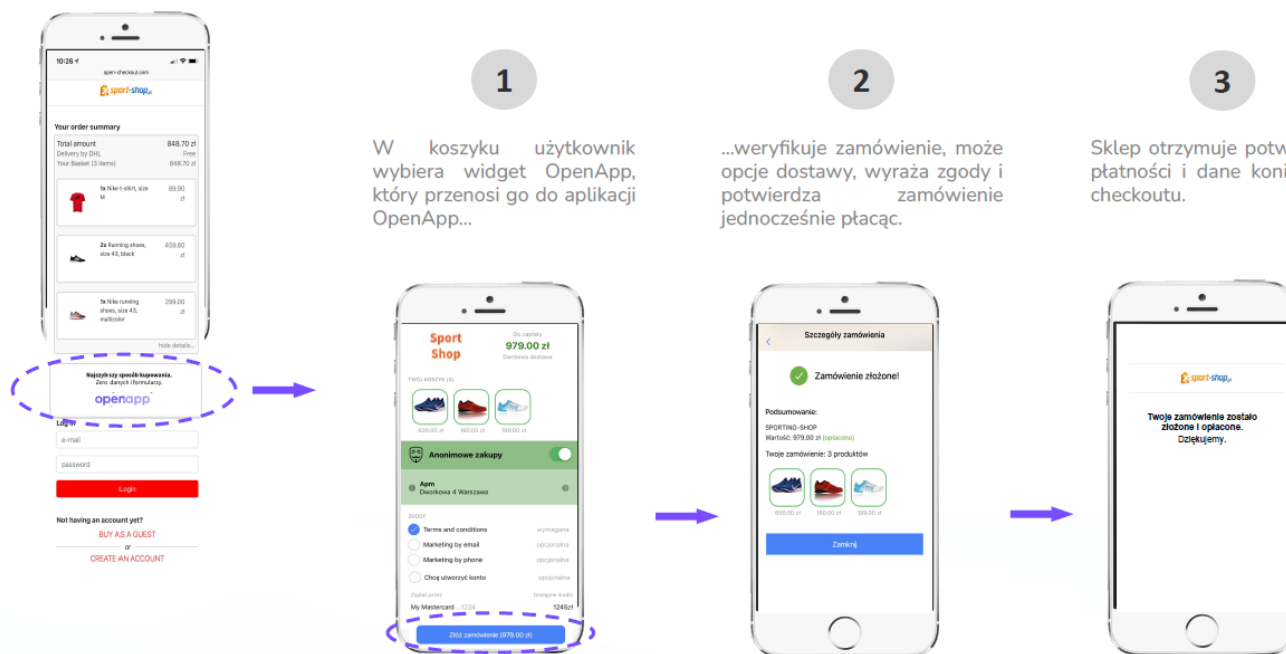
10:26

open-checkout.com

sport-shop

Your order summary

Total amount 848.70 zł
Delivery by DHL Free
Your Basket (3 items) 848.70 zł

1x Nike t-shirt, size M 89.90 zł

2x Running shoes, size 43, black 459.90 zł

1x Nike running shoes, size 43, multicolor 299.00 zł

hide details

Najszybszy sposób kupowania. Zero danych i formularzy.

openapp

Log in

e-mail

password

Login

Not having an account yet?

BUY AS A GUEST

or

CREATE AN ACCOUNT

1

W koszyku użytkownik wybiera widget OpenApp, który przenosi go do aplikacji OpenApp...

Sport Shop

Do zapłaty
979.00 zł
Darmowa dostawa

TWÓJ KOSZYK (3)

630.00 zł 160.00 zł 189.00 zł

Anonimowe zakupy

Apm
Dworkowa 4 Warszawa

ZGODY

Terms and conditions wymagane

Marketing by email opcjonalna

Marketing by phone opcjonalna

Chcę utworzyć konto opcjonalna

Zapłać przez Dostępne środki

My Mastercard ...1234 1246zł

Złóż zamówienie (979.00 zł)

2

...weryfikuje zamówienie, może opcje dostawy, wyraża zgody i potwierdza zamówienie jednocześnie płacąc.

Szczegóły zamówienia

Zamówienie złożone!

Podsumowanie:

SPORTING-SHOP
Wartość: 979.00 zł (opłacono)

Twoje zamówienie: 3 produktów

630.00 zł 160.00 zł 189.00 zł

Zamknij

3

Sklep otrzymuje potw płatności i dane koni checkoutu.

sport-shop

Twoje zamówienie zostało złożone i opłacone. Dziękujemy.